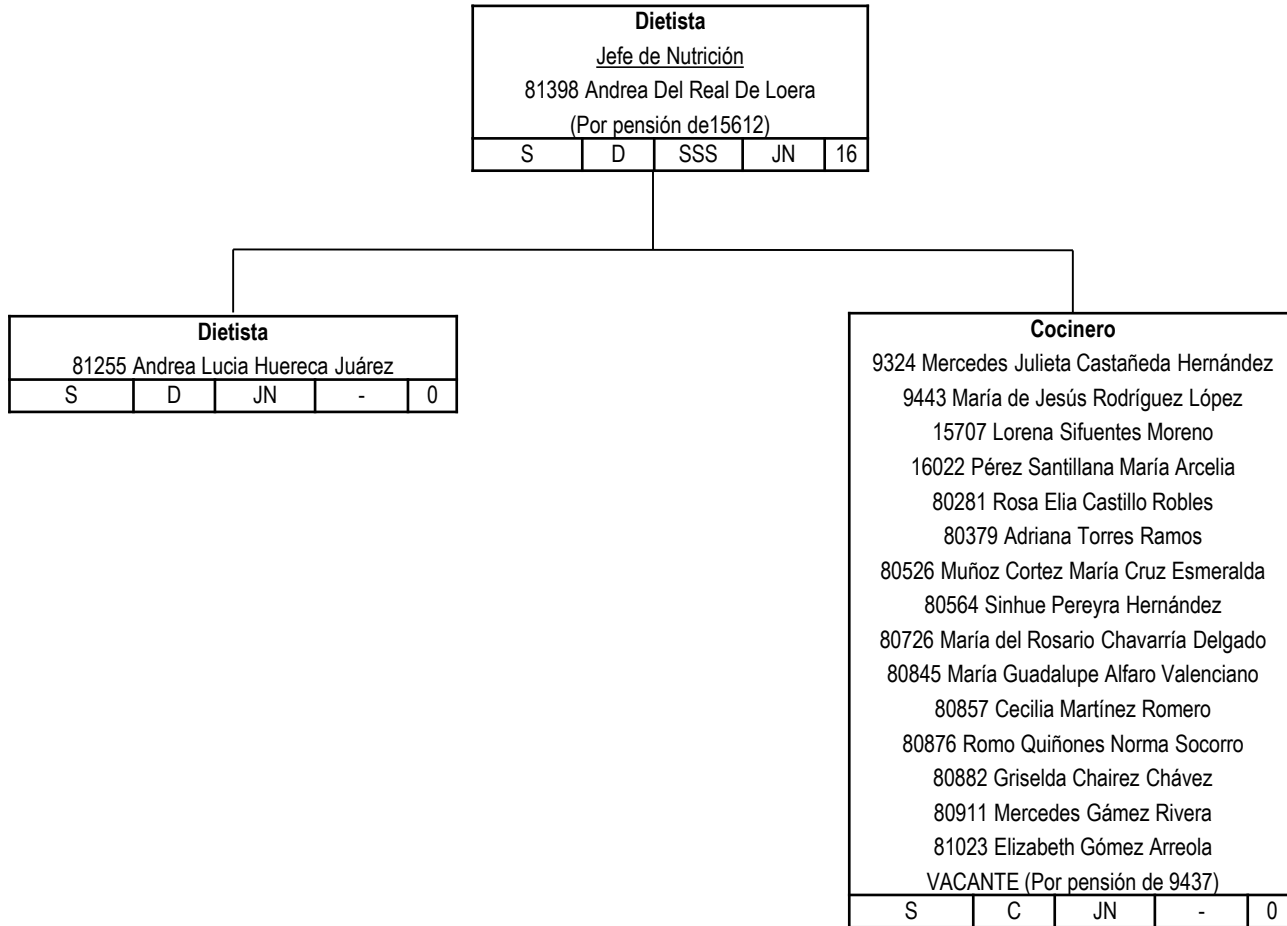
Dietista
Jefe de Nutrición
81398 Andrea Del Real De Loera
(Por pensión de15612)

| S | D | SSS | JN | 16 |
|---|---|---|---|---|

Dietista
81255 Andrea Lucia Huereca Juárez

| S | D | JN | - | 0 |
|---|---|---|---|---|

Cocinero
9324 Mercedes Julieta Castañeda Hernández
9443 María de Jesús Rodríguez López
15707 Lorena Sifuentes Moreno
16022 Pérez Santillana María Arcelia
80281 Rosa Elia Castillo Robles
80379 Adriana Torres Ramos
80526 Muñoz Cortez María Cruz Esmeralda
80564 Sinhue Pereyra Hernández
80726 María del Rosario Chavarría Delgado
80845 María Guadalupe Alfaro Valenciano
80857 Cecilia Martínez Romero
80876 Romo Quiñones Norma Socorro
80882 Griselda Chairez Chávez
80911 Mercedes Gámez Rivera
81023 Elizabeth Gómez Arreola
VACANTE (Por pensión de 9437)

| S | C | JN | - | 0 |
|---|---|---|---|---|